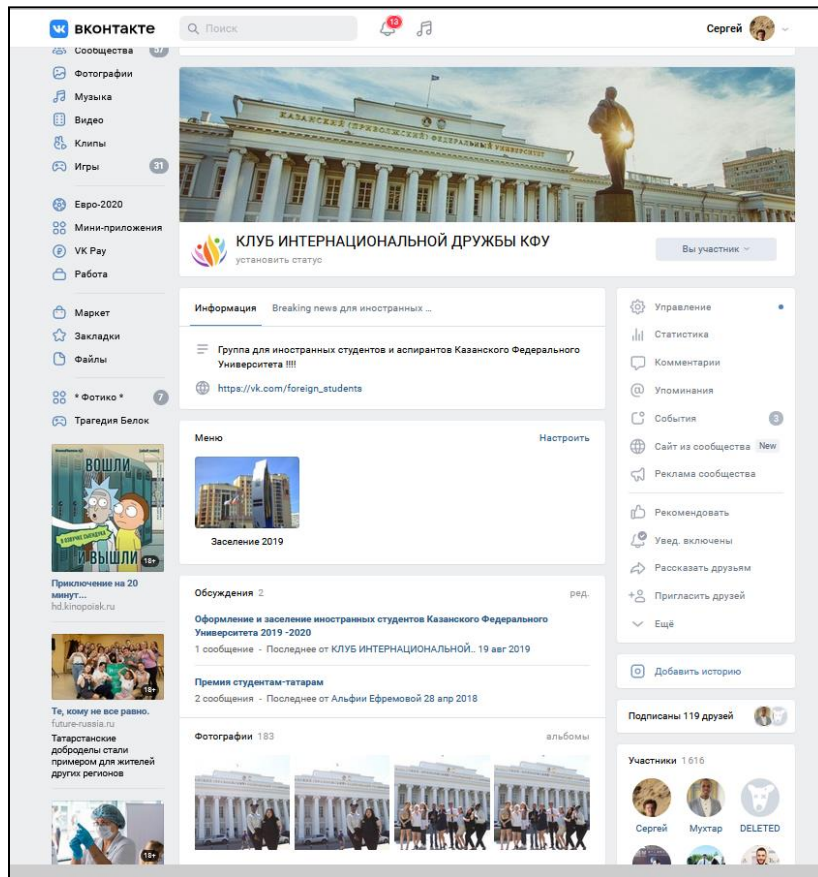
вконтакте
Поиск
13
Сергей

Сообщества 57
Фотографии
Музыка
Видео
Клипы
Игры 31
Евро-2020
Мини-приложения
VK Pay
Работа
Маркет
Закладки
Файлы
* Фотико * 7
Трагедия Белок

ВОШЛИ И ВЫШЛИ 18+
Приключение на 20 минут...
hd.kinopoisk.ru

18+
Те, кому не все равно.
future-russia.ru
Татарстанские добродеры стали примером для жителей других регионов

18+

КАЗАНСКИЙ (ПРИВОЛЖСКИЙ) ФЕДЕРАЛЬНЫЙ УНИВЕРСИТЕТ

КЛУБ ИНТЕРНАЦИОНАЛЬНОЙ ДРУЖБЫ КФУ
установить статус
Вы участник

Информация   Breaking news для иностранных ...
Группа для иностранных студентов и аспирантов Казанского Федерального Университета !!!!
https://vk.com/foreign_students

Меню   Настроить
Заселение 2019

Обсуждения 2   ред.
Оформление и заселение иностранных студентов Казанского Федерального Университета 2019 -2020
1 сообщение - Последнее от КЛУБ ИНТЕРНАЦИОНАЛЬНОЙ.. 19 авг 2019
Премия студентам-татарам
2 сообщения - Последнее от Альфии Ефремовой 28 апр 2018

Фотографии 183   альбомы

Управление
Статистика
Комментарии
Упоминания
События 3
Сайт из сообщества New
Реклама сообщества
Рекомендовать
Увед. включены
Рассказать друзьям
Пригласить друзей
Ещё

Добавить историю

Подписаны 119 друзей

Участники 1 616
Сергей
Мухтар
DELETED